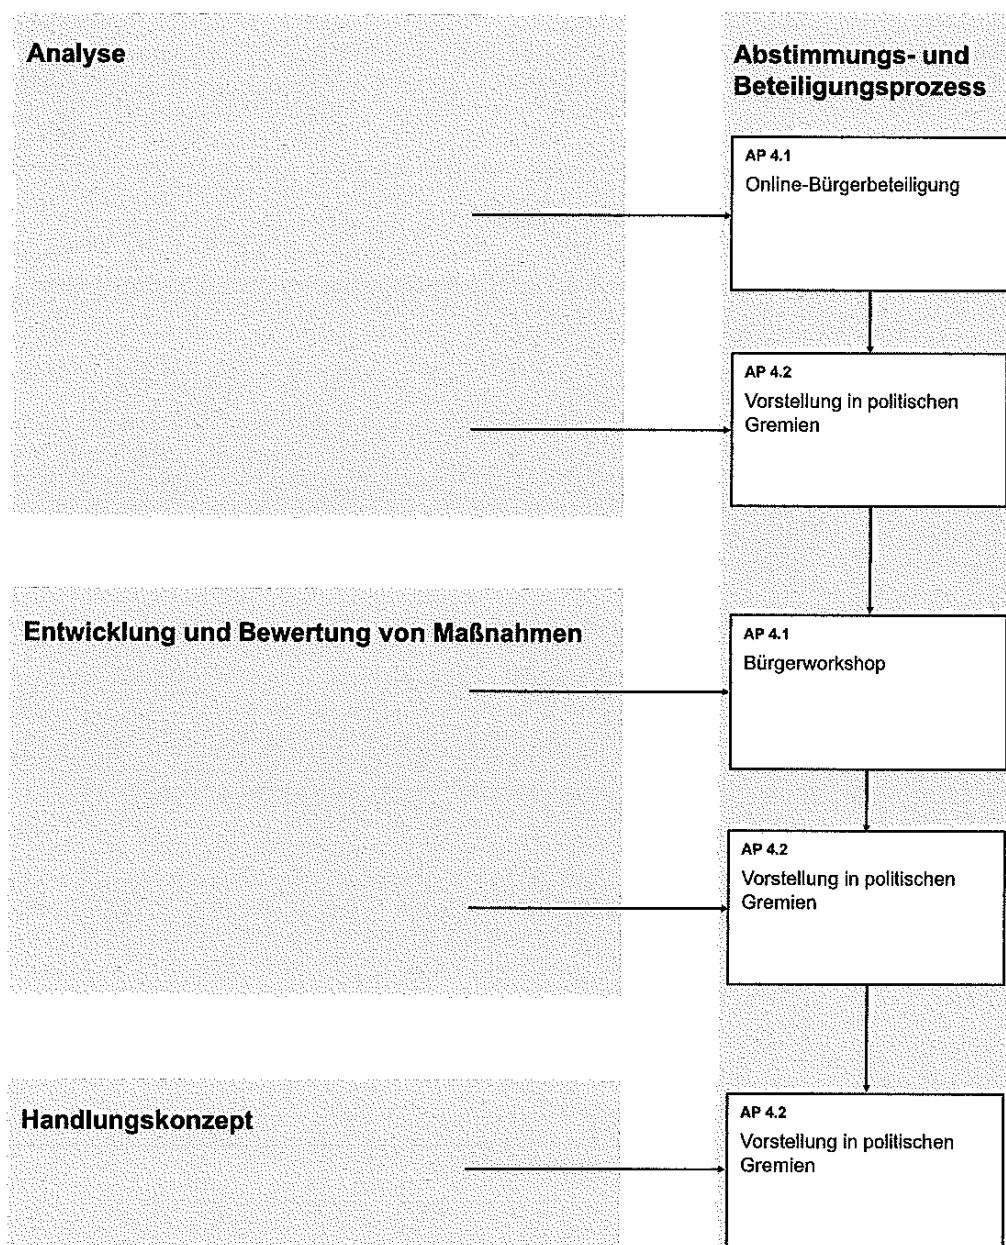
Analyse

Entwicklung und Bewertung von Maßnahmen

Handlungskonzept

Abstimmungs- und Beteiligungsprozess

AP 4.1
Online-Bürgerbeteiligung

AP 4.2
Vorstellung in politischen Gremien

AP 4.1
Bürgerworkshop

AP 4.2
Vorstellung in politischen Gremien

AP 4.2
Vorstellung in politischen Gremien